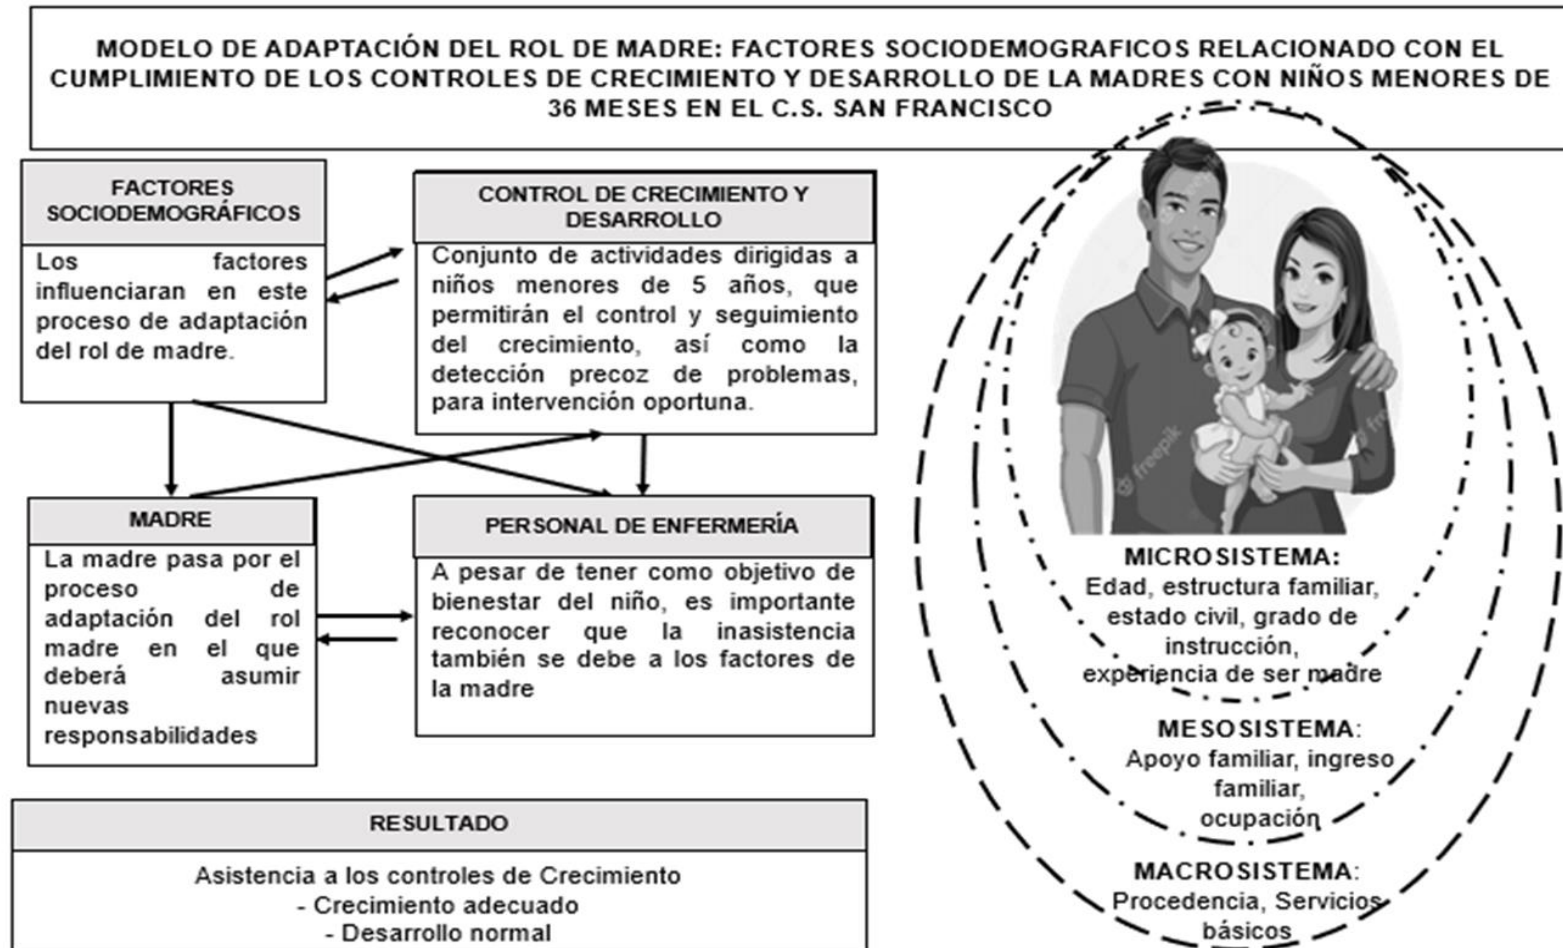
MODELO DE ADAPTACIÓN DEL ROL DE MADRE: FACTORES SOCIODEMOGRAFICOS RELACIONADO CON EL CUMPLIMIENTO DE LOS CONTROLES DE CRECIMIENTO Y DESARROLLO DE LA MADRES CON NIÑOS MENORES DE 36 MESES EN EL C.S. SAN FRANCISCO

FACTORES SOCIODEMOGRÁFICOS

Los factores influenciaran en este proceso de adaptación del rol de madre.

CONTROL DE CRECIMIENTO Y DESARROLLO

Conjunto de actividades dirigidas a niños menores de 5 años, que permitirán el control y seguimiento del crecimiento, así como la detección precoz de problemas, para intervención oportuna.

MADRE

La madre pasa por el proceso de adaptación del rol madre en el que deberá asumir nuevas responsabilidades

PERSONAL DE ENFERMERÍA

A pesar de tener como objetivo de bienestar del niño, es importante reconocer que la inasistencia también se debe a los factores de la madre

RESULTADO

Asistencia a los controles de Crecimiento
- Crecimiento adecuado
- Desarrollo normal

freepik

MICROSISTEMA:
Edad, estructura familiar, estado civil, grado de instrucción, experiencia de ser madre

MESOSISTEMA:
Apoyo familiar, ingreso familiar, ocupación

MACROSISTEMA:
Procedencia, Servicios básicos